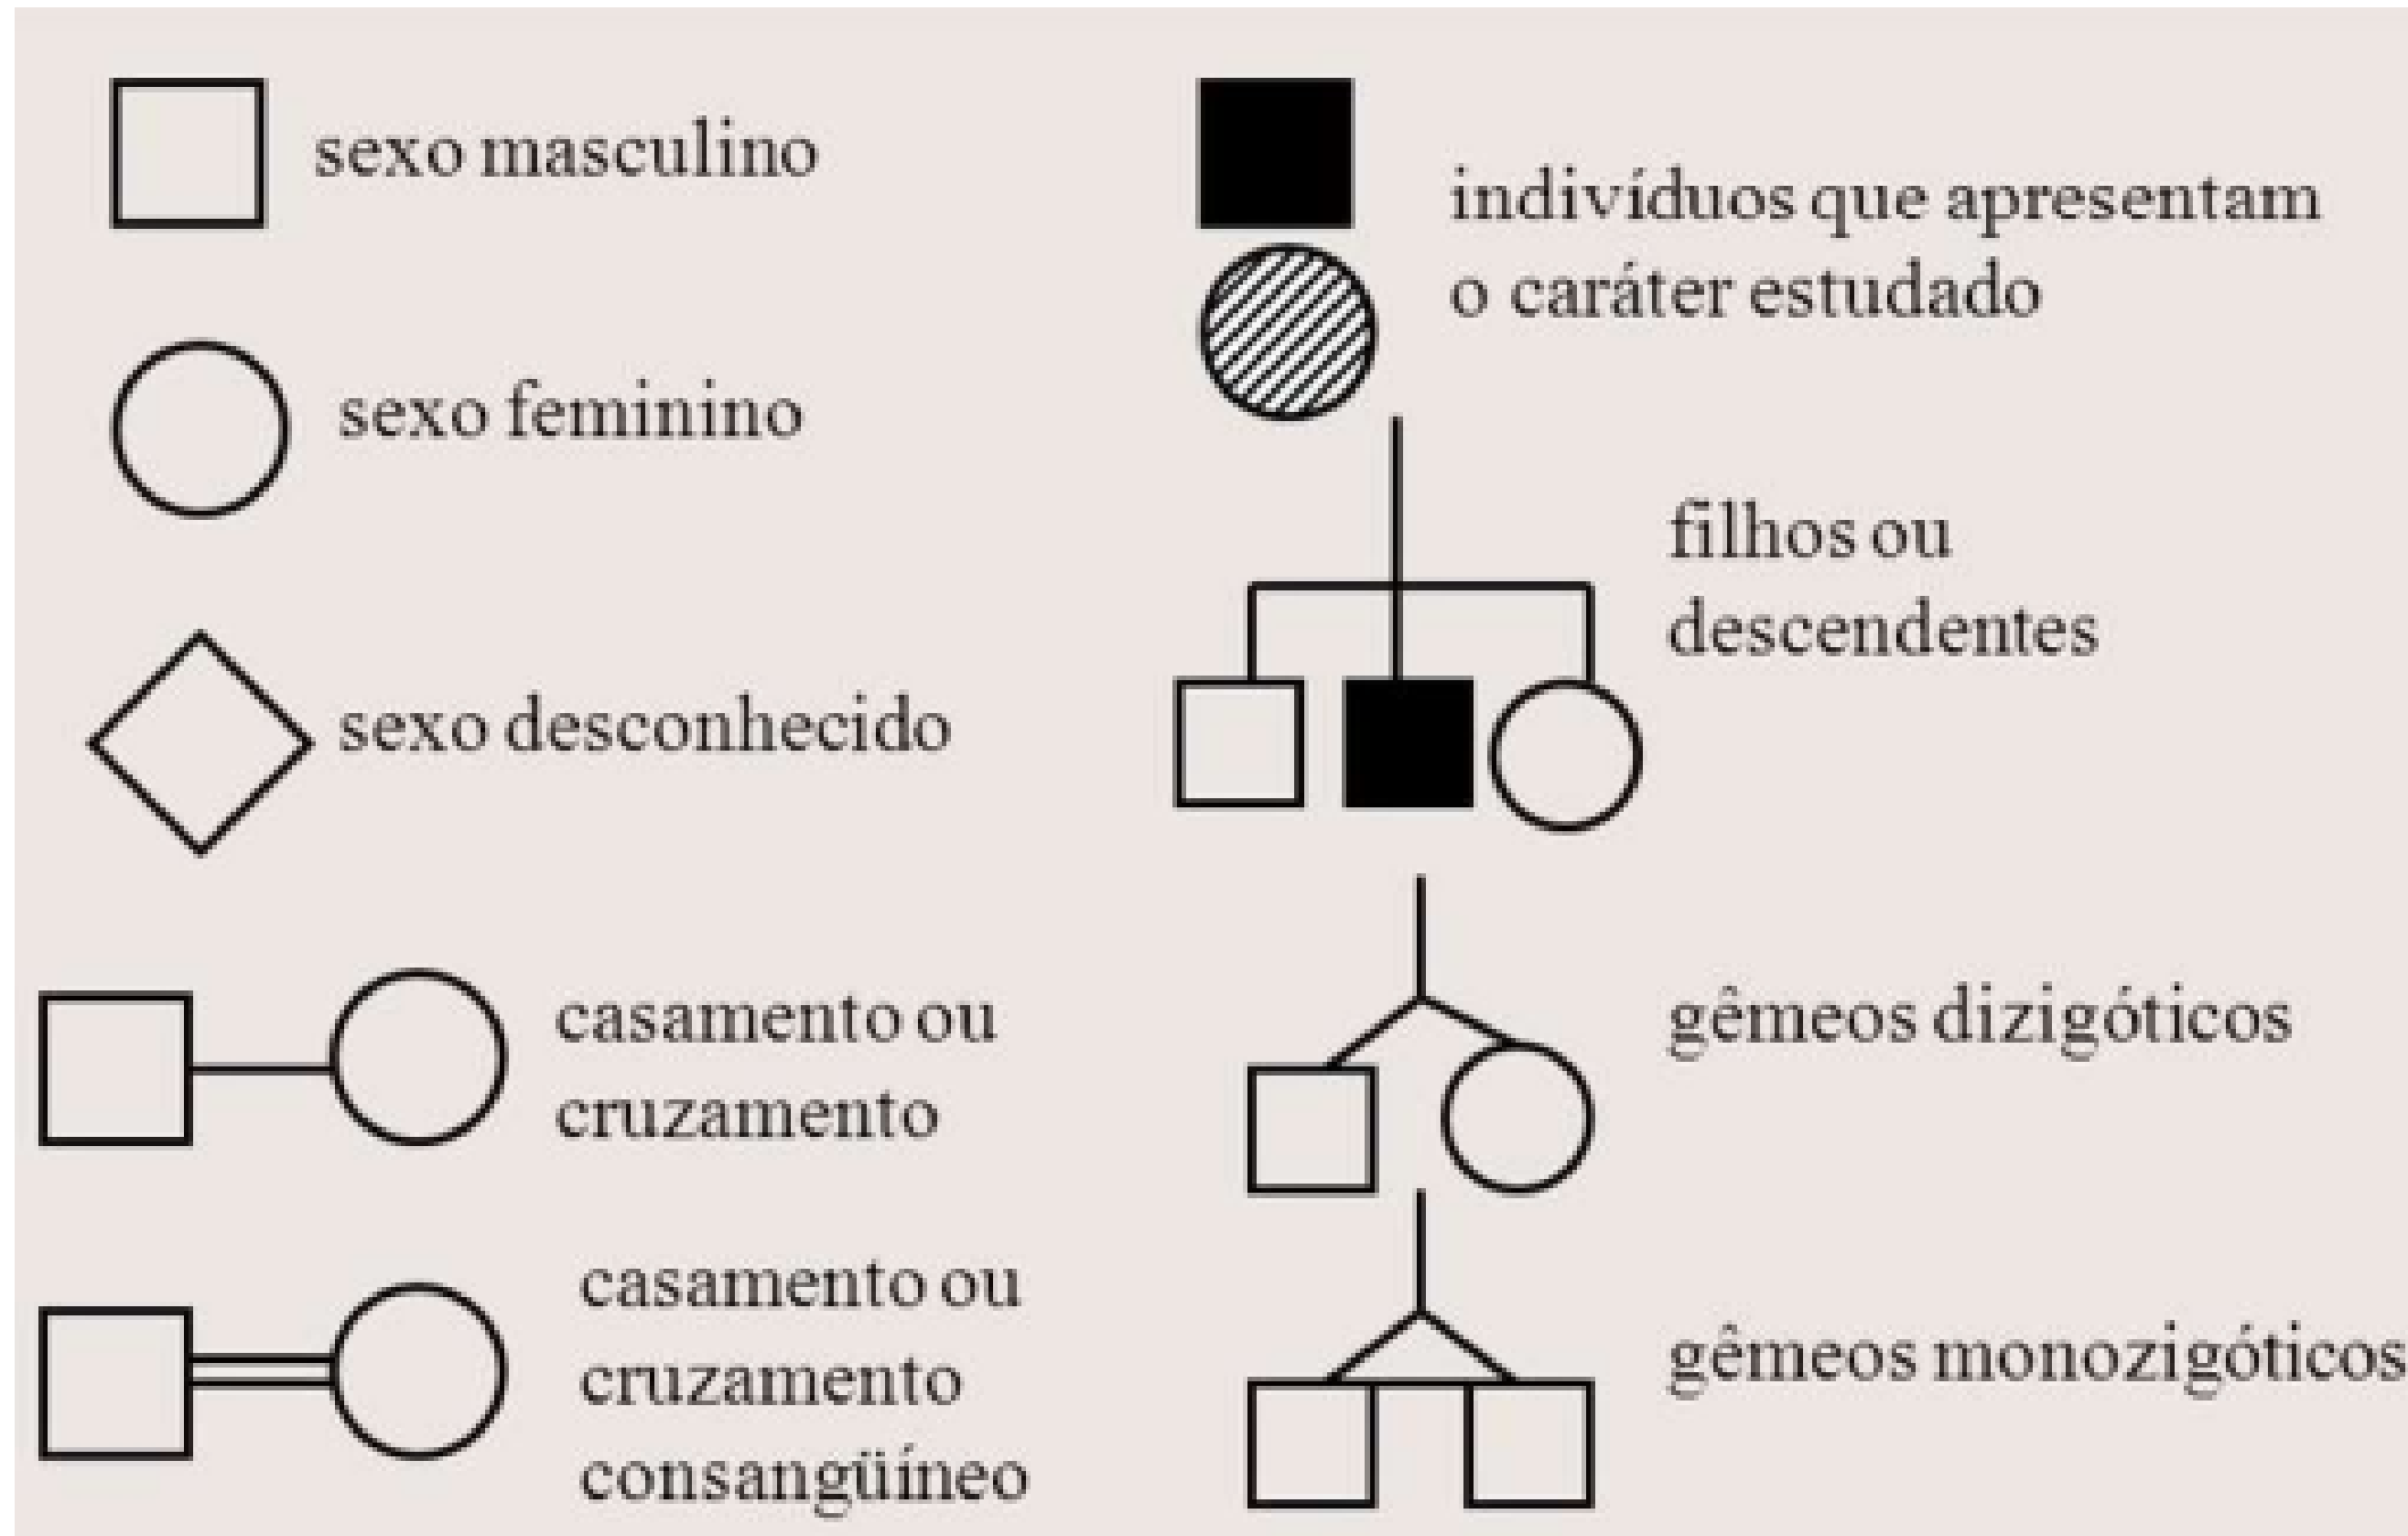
sexo masculino

indivíduos que apresentam o caráter estudado

sexo feminino

filhos ou descendentes

sexo desconhecido

casamento ou cruzamento

gêmeos dizigóticos

casamento ou cruzamento consangüíneo

gêmeos monozigóticos